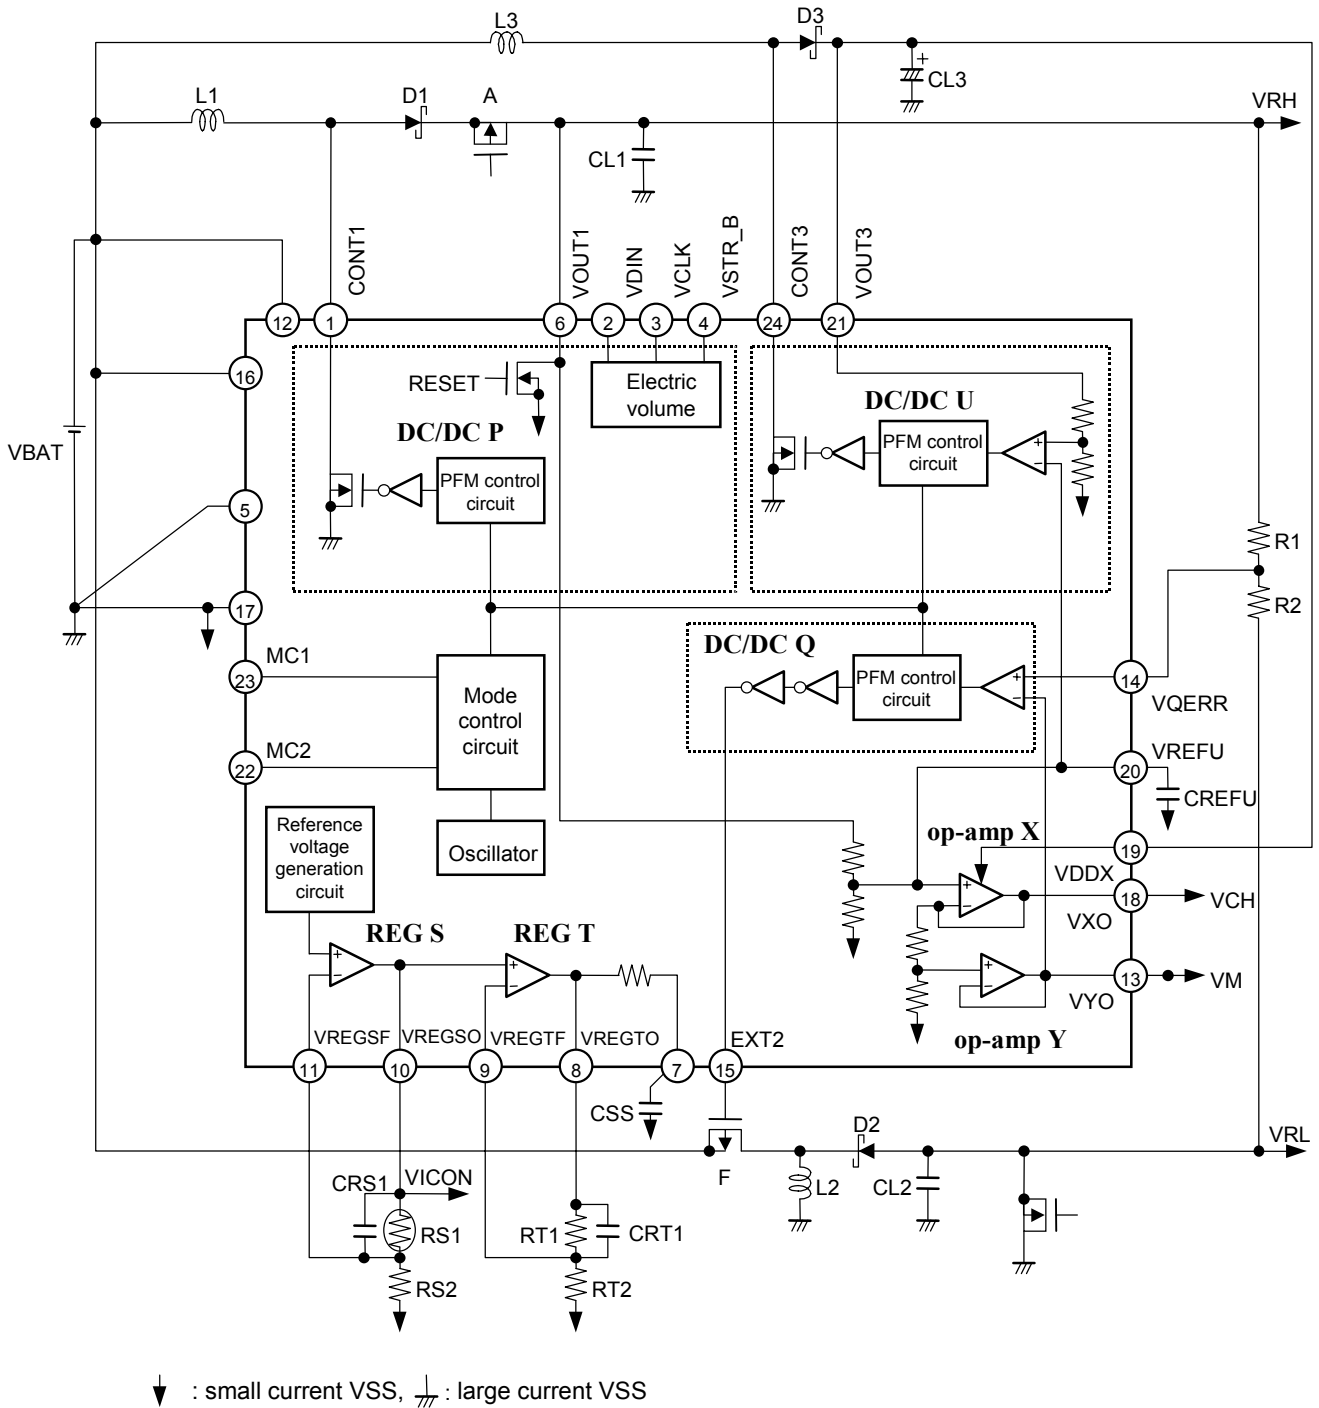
L3
D3
CL3
L1
D1
A
VRH
CL1
CONT1
VOUT1
VDIN
VCLK
VSTR_B
CONT3
VOUT3
12
1
6
2
3
4
24
21
16
RESET
Electric volume
DC/DC U
DC/DC P
PFM control circuit
PFM control circuit
VBAT
5
R1
17
R2
MC1
DC/DC Q
23
Mode control circuit
PFM control circuit
14
VQERR
MC2
20
VREFU
22
CREFU
Reference voltage generation circuit
Oscillator
op-amp X
19
VDDX
18
VCH
REG S
REG T
VXO
13
VM
VYO
op-amp Y
VREGSF
VREGSO
VREGTF
VREGTO
EXT2
11
10
9
8
7
15
CSS
D2
VRL
VICON
F
CRS1
L2
CL2
RS1
RT1
CRT1
RS2
RT2
: small current VSS, : large current VSS